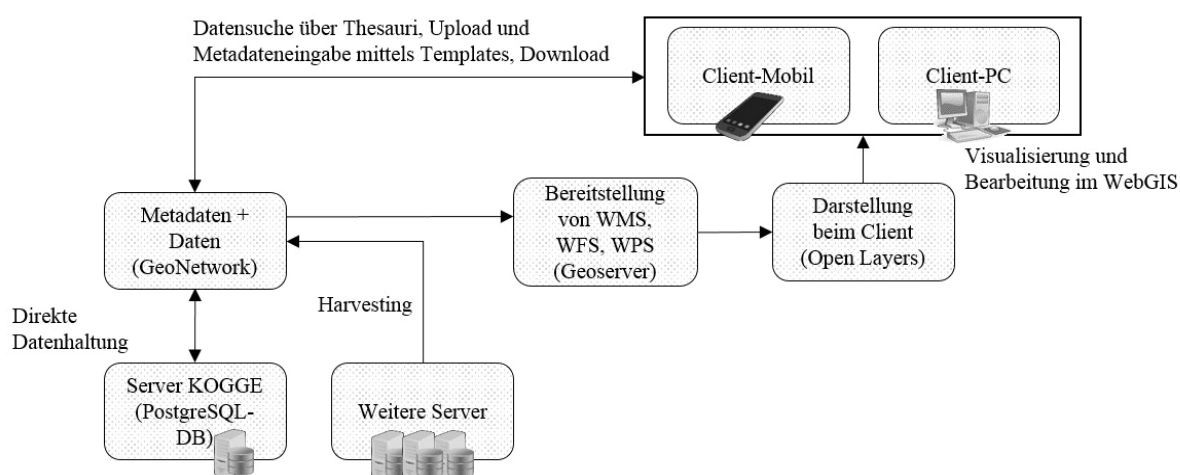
Datensuche über Thesauri, Upload und Metadateneingabe mittels Templates, Download

Client-Mobil

Client-PC

Visualisierung und Bearbeitung im WebGIS

Metadaten + Daten (GeoNetwork)

Bereitstellung von WMS, WFS, WPS (Geoserver)

Darstellung beim Client (Open Layers)

Harvesting

Direkte Datenhaltung

Server KOGGE (PostgreSQL-DB)

Weitere Server